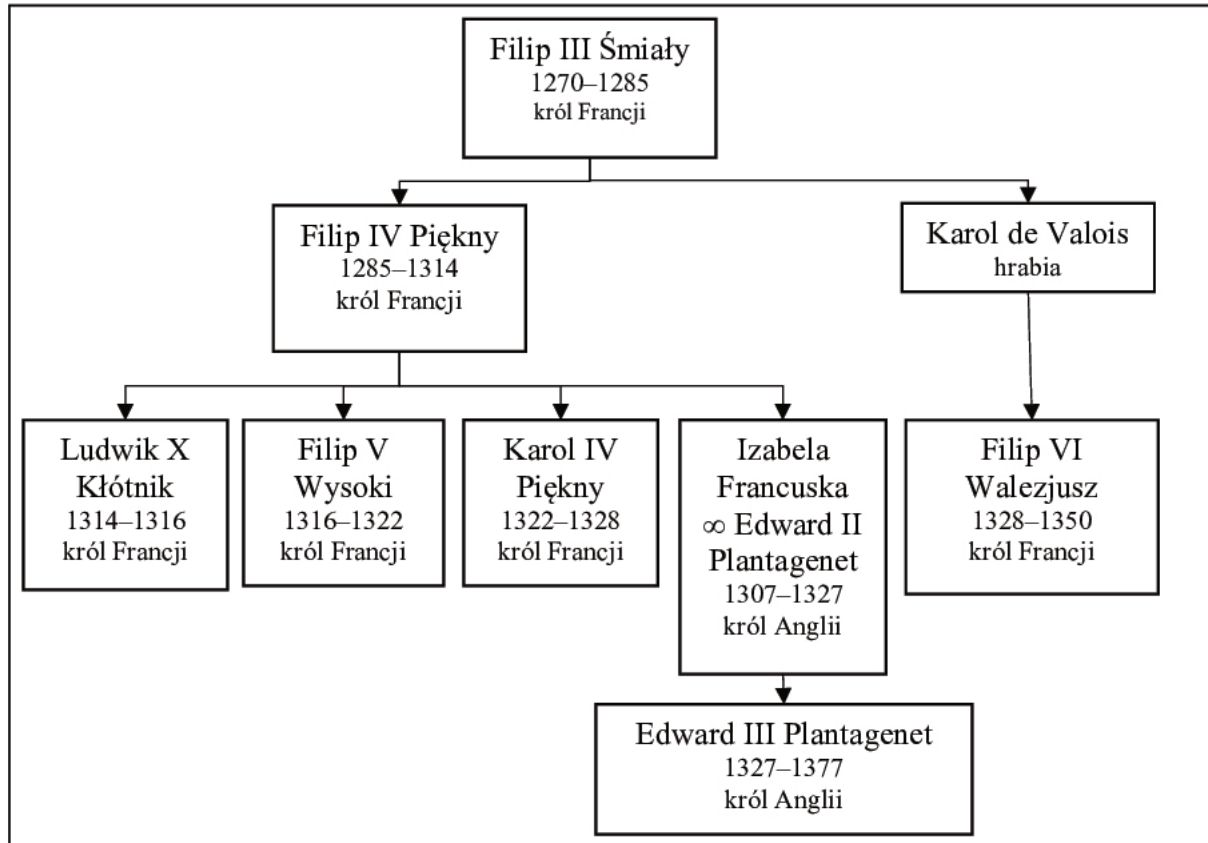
Filip III Śmiały
1270–1285
król Francji

Filip IV Piękny
1285–1314
król Francji

Karol de Valois
hrabia

Ludwik X Kłótnik
1314–1316
król Francji

Filip V Wysoki
1316–1322
król Francji

Karol IV Piękny
1322–1328
król Francji

Izabela Francuska
∞ Edward II Plantagenet
1307–1327
król Anglii

Filip VI Walezjusz
1328–1350
król Francji

Edward III Plantagenet
1327–1377
król Anglii